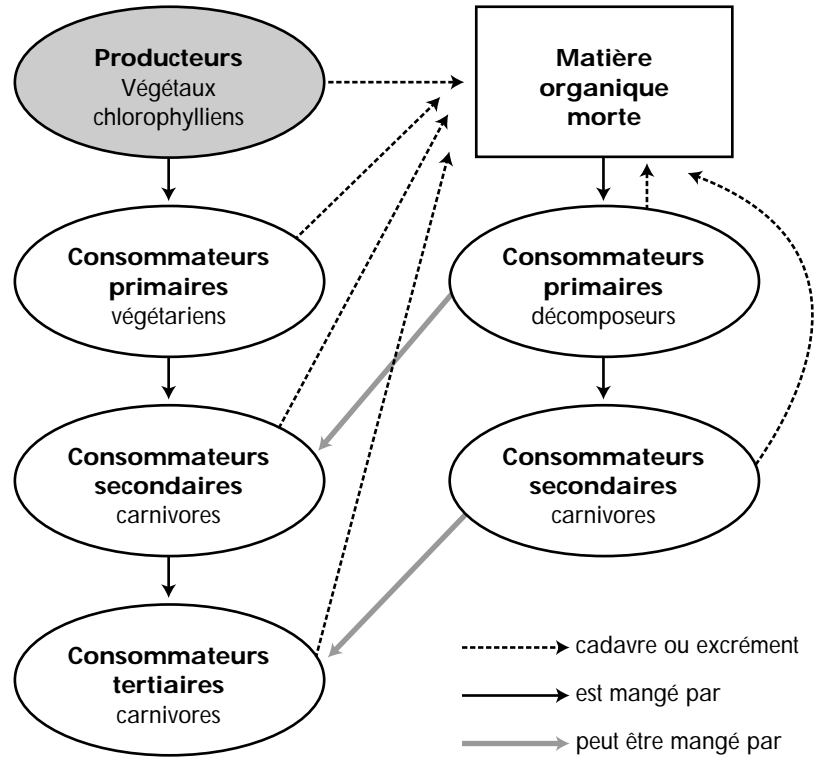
**Producteurs**
Végétaux chlorophylliens

**Matière organique morte**

**Consommateurs primaires**
végétariens

**Consommateurs primaires**
décomposeurs

**Consommateurs secondaires**
carnivores

**Consommateurs secondaires**
carnivores

**Consommateurs tertiaires**
carnivores

cadavre ou excrément
est mangé par
peut être mangé par